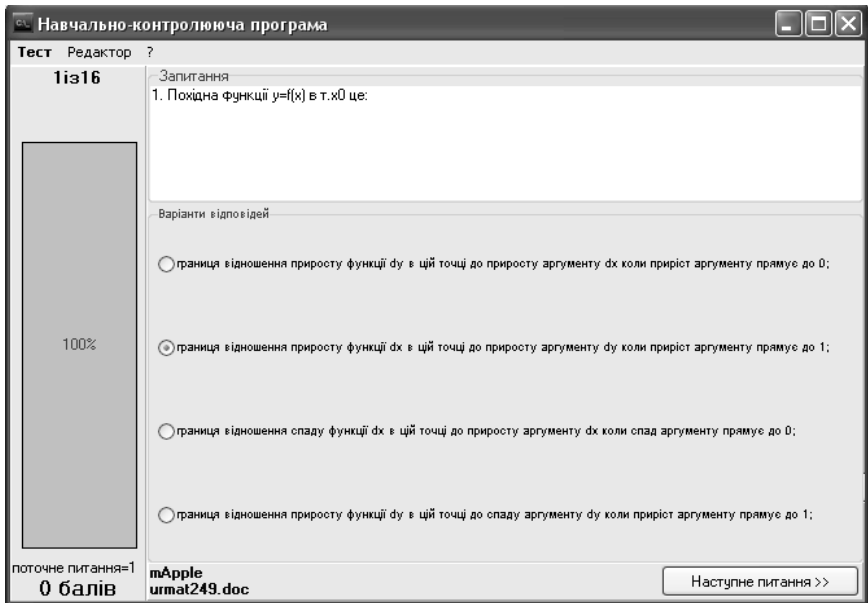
Навчально-контролююча програма

Тест Редактор ?

1із16

Запитання

1. Похідна функції y=f(x) в т.x0 це:

Варіанти відповідей

границя відношення приросту функції dy в цій точці до приросту аргументу dx коли приріст аргументу прямує до 0;

границя відношення приросту функції dx в цій точці до приросту аргументу dy коли приріст аргументу прямує до 1;

границя відношення спаду функції dx в цій точці до приросту аргументу dx коли спад аргументу прямує до 0;

границя відношення приросту функції dy в цій точці до спаду аргументу dy коли приріст аргументу прямує до 1;

100%

поточне питання=1

0 балів

mApple
urmat249.doc

Наступне питання >>